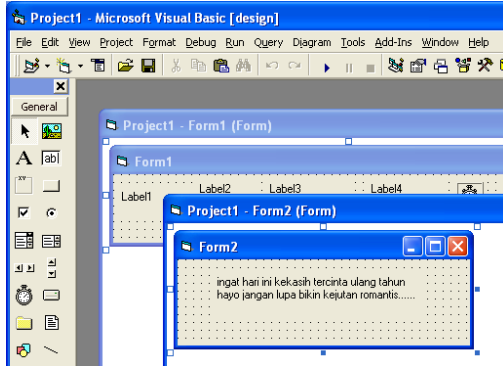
Project1 - Microsoft Visual Basic [design]

File Edit View Project Format Debug Run Query Diagram Tools Add-Ins Window Help

General

Project1 - Form1 (Form)

Form1

Label1 Label2 Label3 Label4

Project1 - Form2 (Form)

Form2

ingat hari ini kekasih tercinta ulang tahun hayo jangan lupa bikin kejutan romantis......